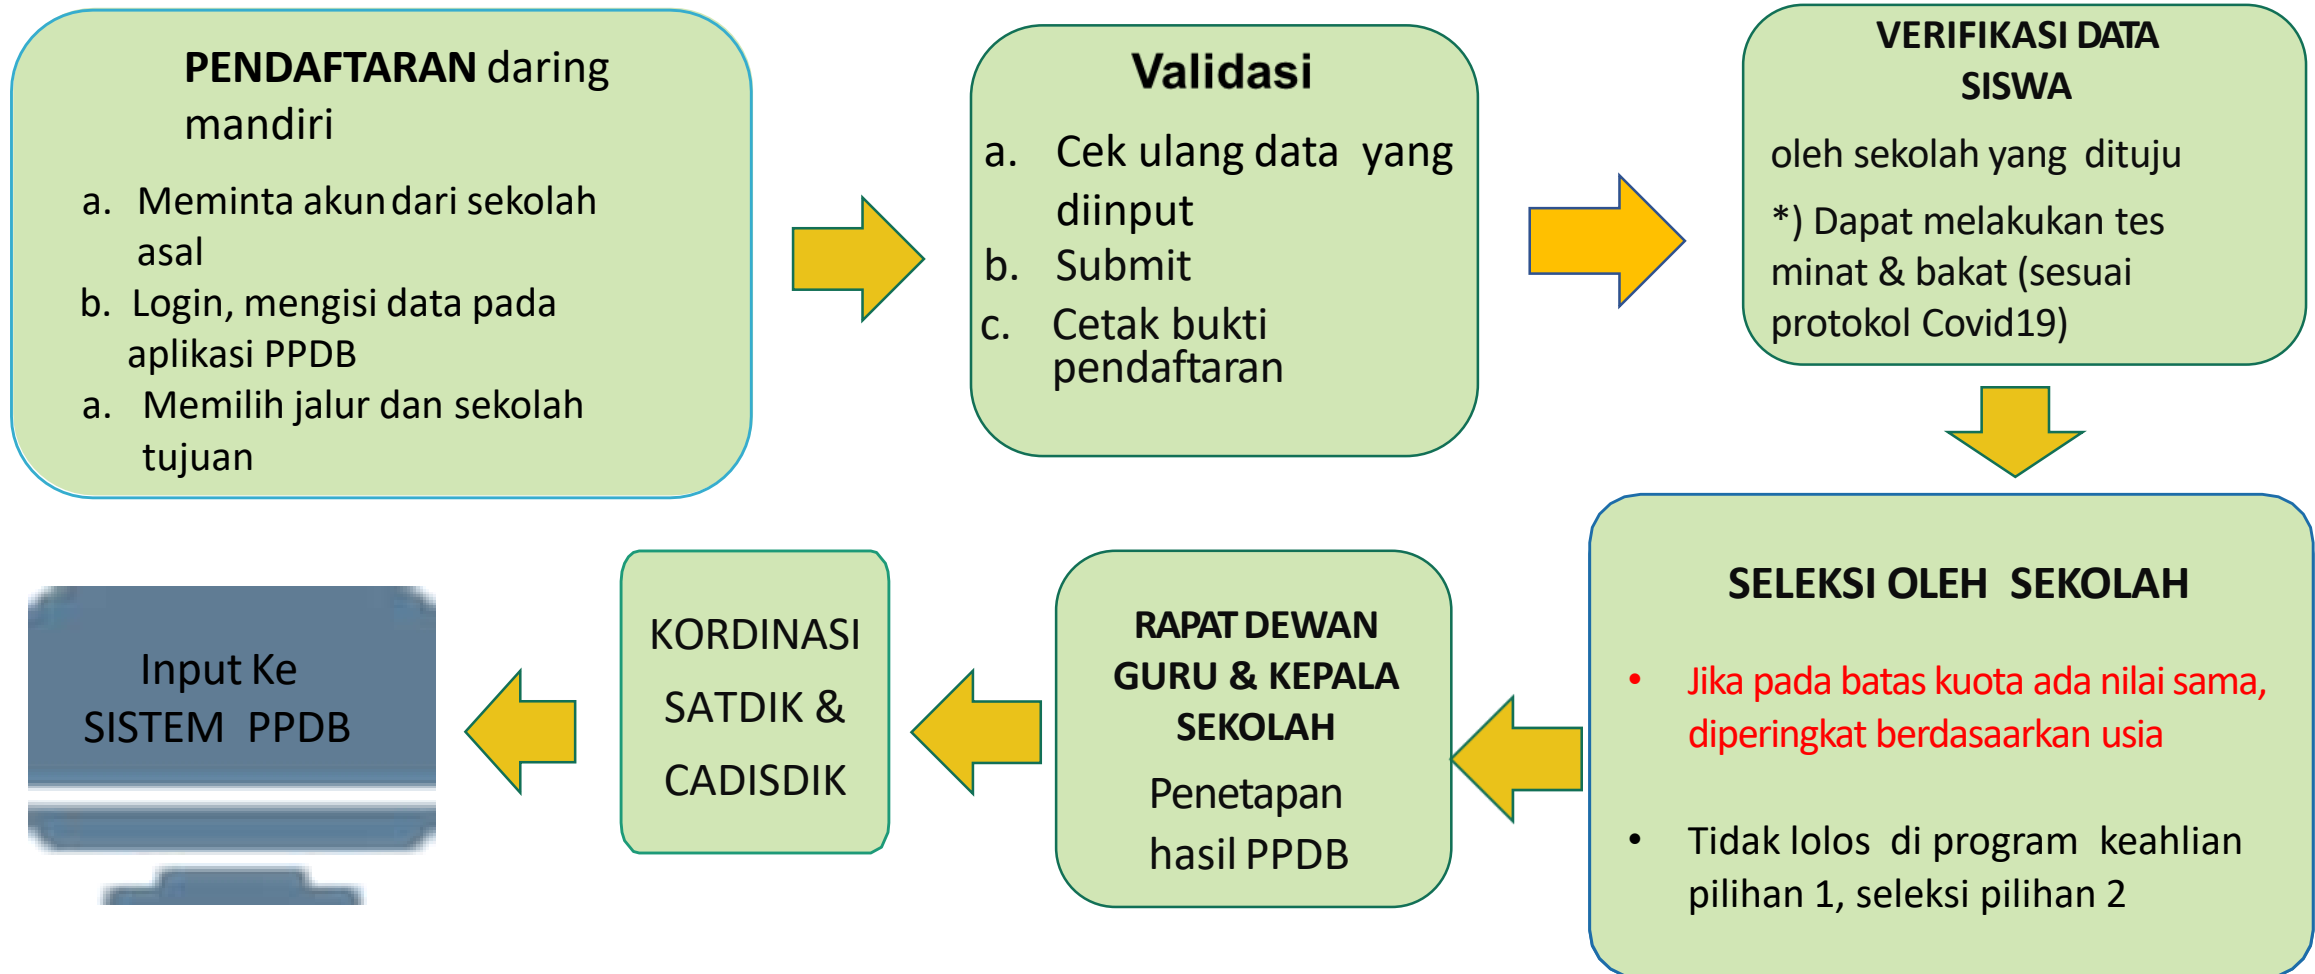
PENDAFTARAN daring mandiri

a. Meminta akun dari sekolah asal
b. Login, mengisi data pada aplikasi PPDB
a. Memilih jalur dan sekolah tujuan

Validasi

a. Cek ulang data yang diinput
b. Submit
c. Cetak bukti pendaftaran

VERIFIKASI DATA SISWA

oleh sekolah yang dituju

*) Dapat melakukan tes minat & bakat (sesuai protokol Covid19)

SELEKSI OLEH SEKOLAH

• Jika pada batas kuota ada nilai sama, diperingkat berdasaarkan usia

• Tidak lolos di program keahlian pilihan 1, seleksi pilihan 2

RAPAT DEWAN GURU & KEPALA SEKOLAH

Penetapan hasil PPDB

KORDINASI SATDIK & CADISDIK

Input Ke SISTEM PPDB